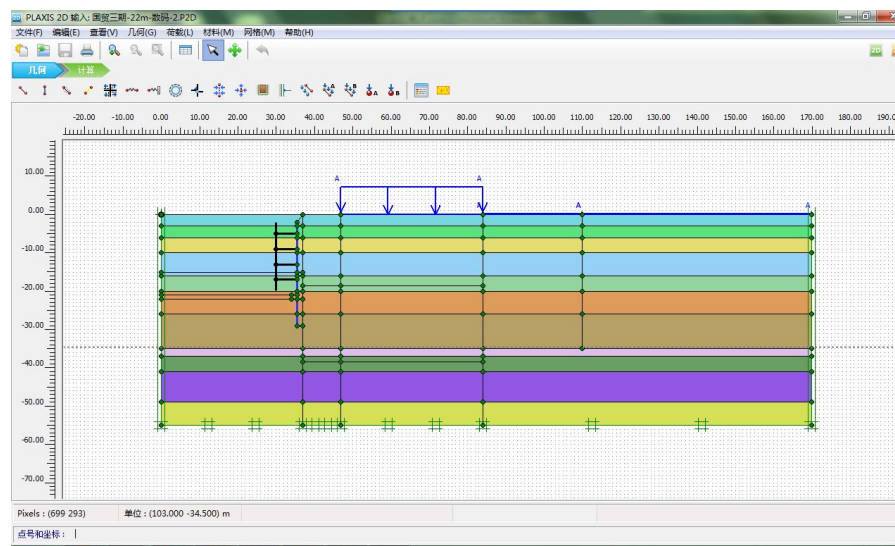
PLAXIS 2D 输入: 国贸三期-22m-数码-2.P2D

文件(F) 编辑(E) 查看(V) 几何(G) 荷载(L) 材料(M) 网格(M) 帮助(H)

几何 计算

-20.00 -10.00 0.00 10.00 20.00 30.00 40.00 50.00 60.00 70.00 80.00 90.00 100.00 110.00 120.00 130.00 140.00 150.00 160.00 170.00 180.00 190.0

10.00
0.00
-10.00
-20.00
-30.00
-40.00
-50.00
-60.00
-70.00

A A A A

Pixels : (699 293) 单位 : (103.000 -34.500) m

点号和坐标 :